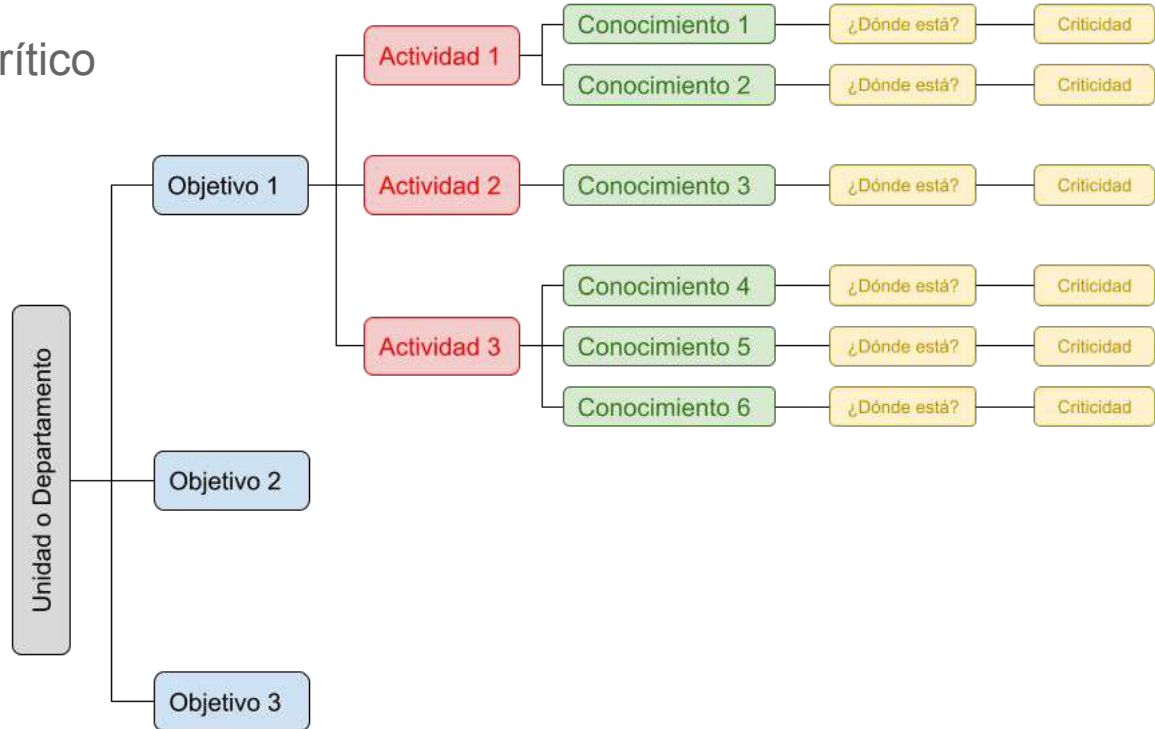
rítico

Unidad o Departamento

Objetivo 1

Actividad 1

Conocimiento 1

¿Dónde está?

Criticidad

Conocimiento 2

¿Dónde está?

Criticidad

Actividad 2

Conocimiento 3

¿Dónde está?

Criticidad

Actividad 3

Conocimiento 4

¿Dónde está?

Criticidad

Conocimiento 5

¿Dónde está?

Criticidad

Conocimiento 6

¿Dónde está?

Criticidad

Objetivo 2

Objetivo 3